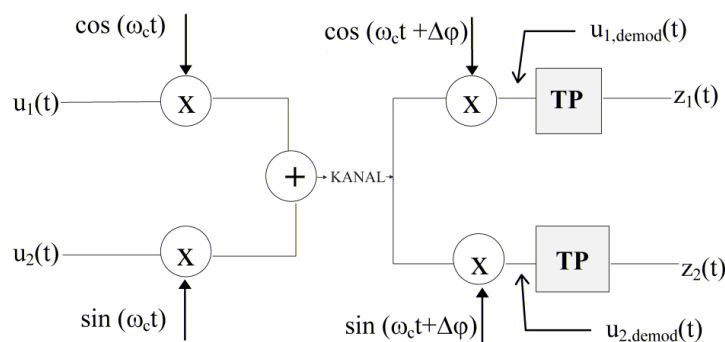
$\cos(\omega_c t)$

$\cos(\omega_c t + \Delta\varphi)$

$u_{1,demod}(t)$

$u_1(t)$

X

X

TP

$z_1(t)$

+

KANAL

$u_2(t)$

X

X

TP

$z_2(t)$

$\sin(\omega_c t)$

$\sin(\omega_c t + \Delta\varphi)$

$u_{2,demod}(t)$